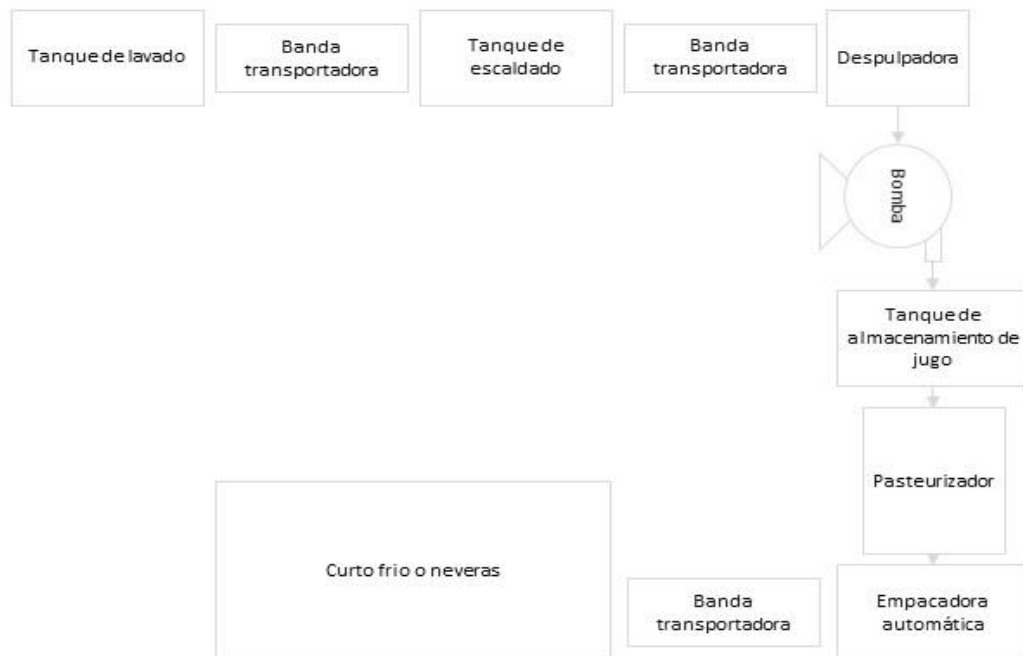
Tanque de lavado

Banda transportadora

Tanque de escaldado

Banda transportadora

Despulpadora

Bomba

Tanque de almacenamiento de jugo

Pasteurizador

Curto frio o neveras

Banda transportadora

Empacadora automática